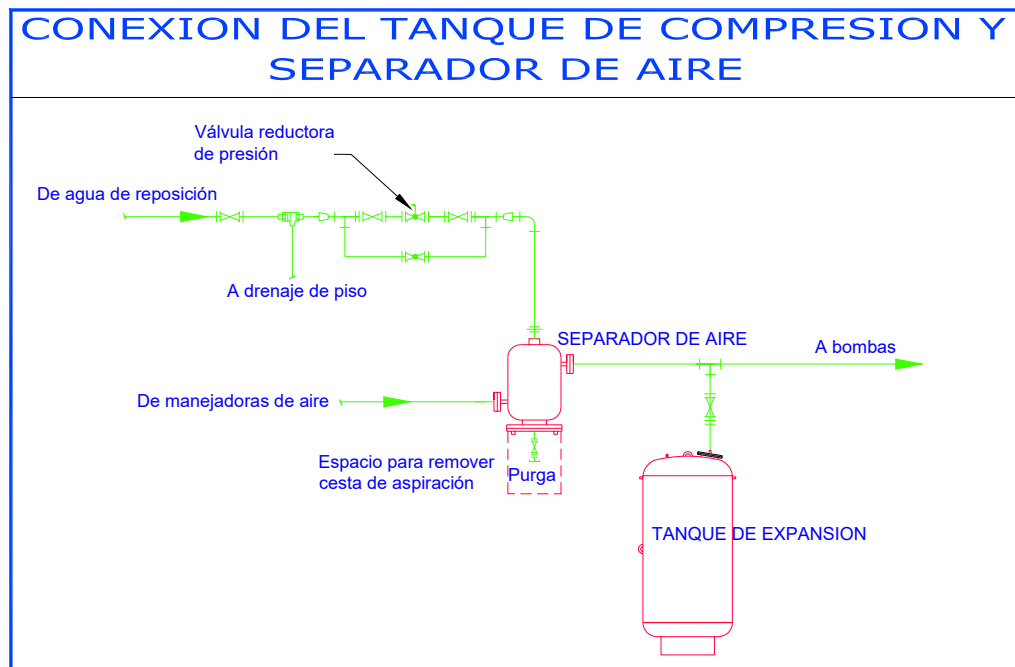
CONEXION DEL TANQUE DE COMPRESION Y SEPARADOR DE AIRE

Válvula reductora de presión

De agua de reposición

A drenaje de piso

SEPARADOR DE AIRE

A bombas

De manejadoras de aire

Espacio para remover cesta de aspiración

Purga

TANQUE DE EXPANSION